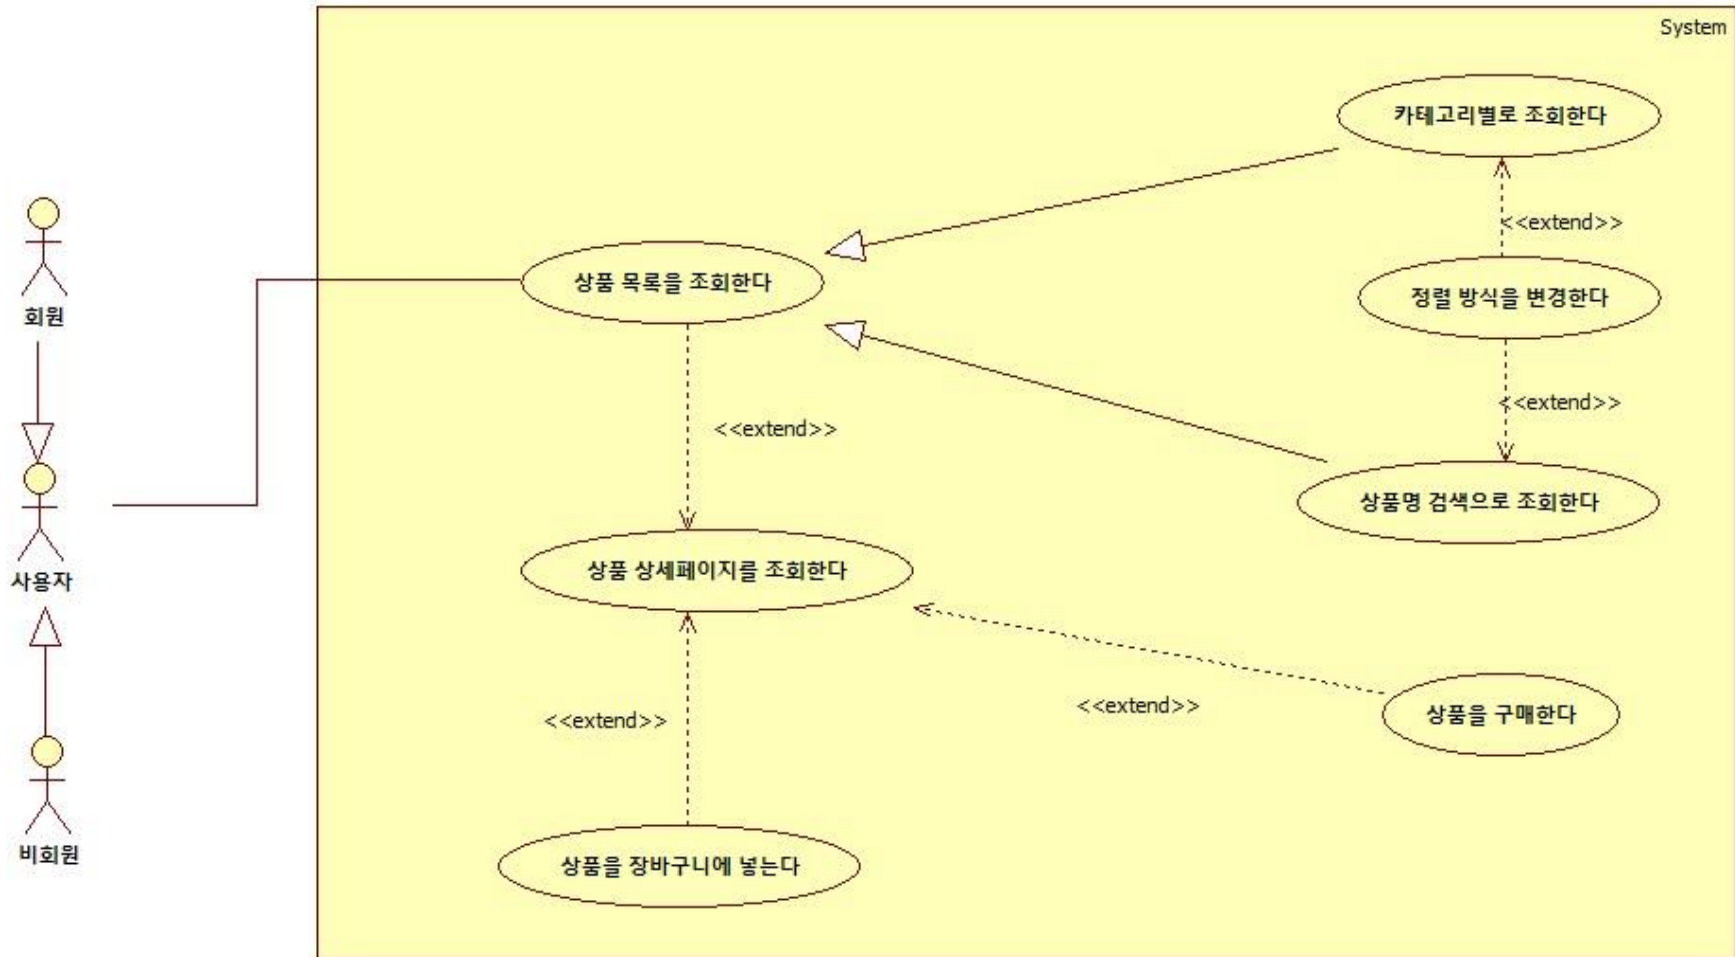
System

회원

사용자

비회원

카테고리별로 조회한다

<<extend>>

상품 목록을 조회한다

정렬 방식을 변경한다

<<extend>>

<<extend>>

상품명 검색으로 조회한다

상품 상세페이지를 조회한다

<<extend>>

<<extend>>

상품을 구매한다

상품을 장바구니에 넣는다